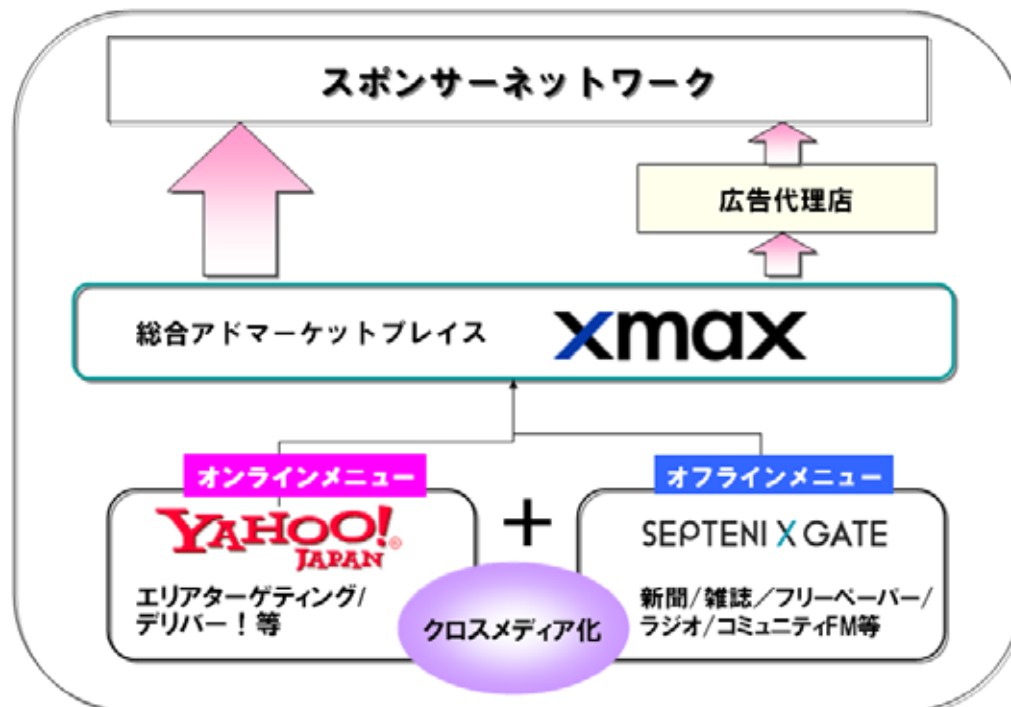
スポンサーネットワーク

広告代理店

総合アドマーケットプレイス xmax

オンラインメニュー

YAHOO! JAPAN

エリアターゲティング/デリバー！等

+

オフラインメニュー

SEPTENI X GATE

新聞/雑誌/フリーペーパー/ラジオ/コミュニティFM等

クロスメディア化